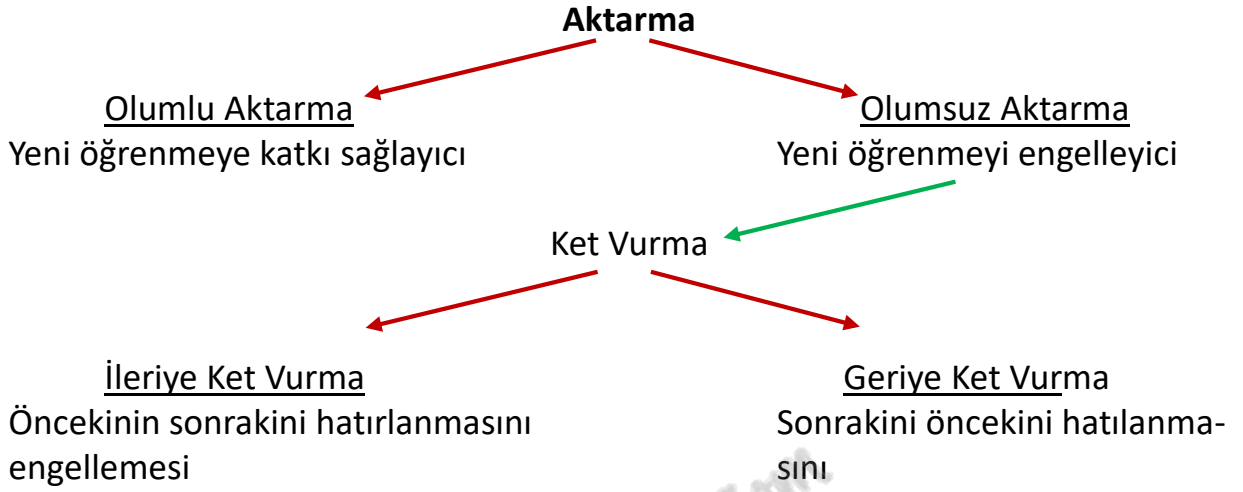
Aktarma

Olumlu Aktarma
Yeni öğrenmeye katkı sağlayıcı

Olumsuz Aktarma
Yeni öğrenmeyi engelleyici

Ket Vurma

İleriye Ket Vurma
Öncekinin sonrakini hatırlanmasını engellemesi

Geriye Ket Vurma
Sonrakini öncekini hatılanmasını